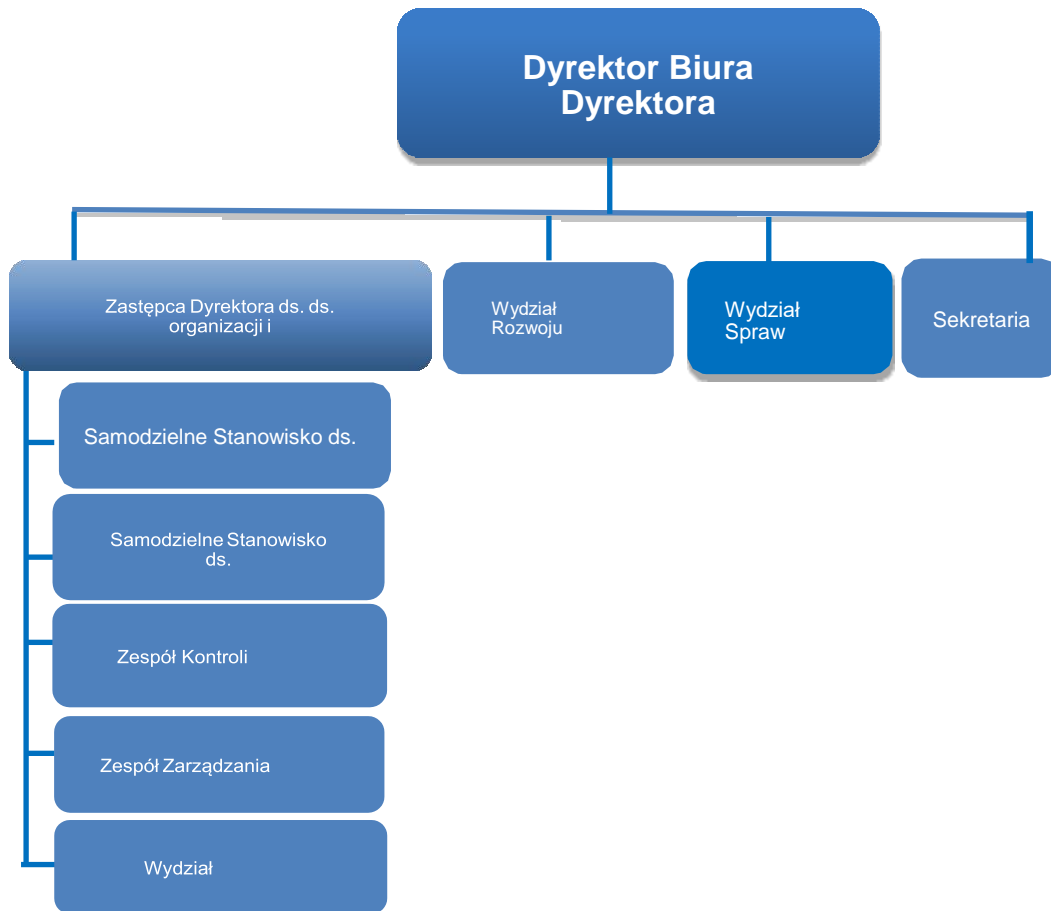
Dyrektor Biura Dyrektora

Zastępca Dyrektora ds. ds. organizacji i

Wydział Rozwoju

Wydział Spraw

Sekretaria

Samodzielne Stanowisko ds.

Samodzielne Stanowisko ds.

Zespół Kontroli

Zespół Zarządzania

Wydział